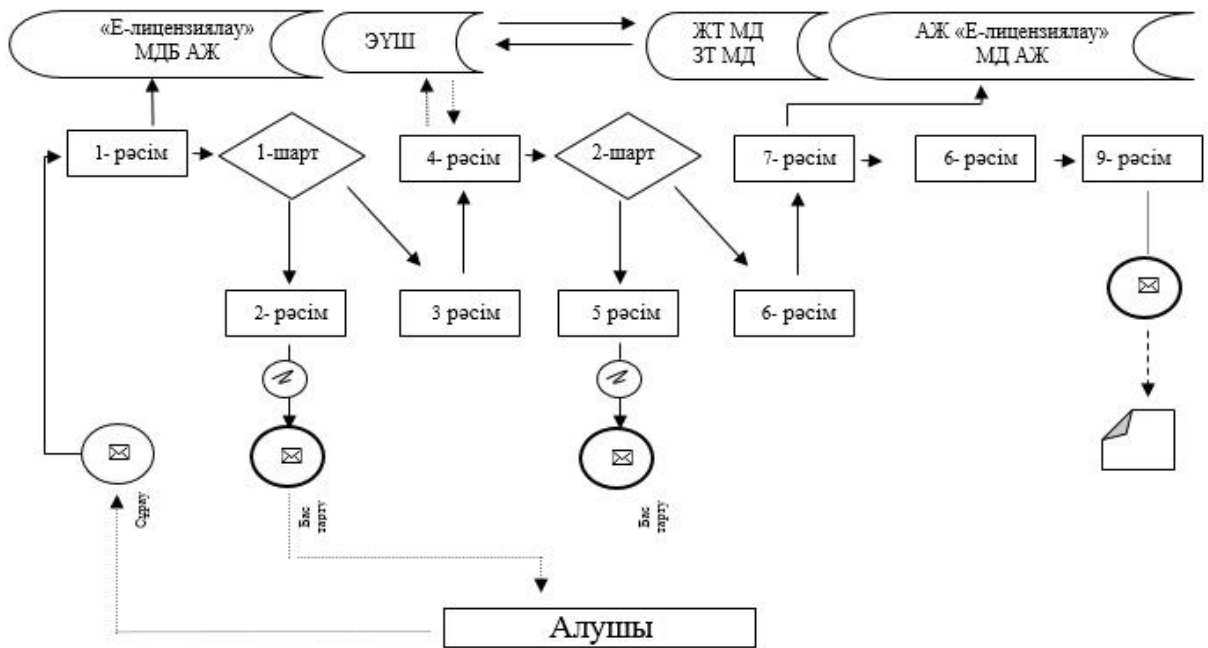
«Е-лицензиялау» МДБ АЖ

ЭҮШ

ЖТ МД
ЗТ МД

АЖ «Е-лицензиялау» МД АЖ

1- рәсім

1-шарт

4- рәсім

2-шарт

7- рәсім

6- рәсім

9- рәсім

2- рәсім

3 рәсім

5 рәсім

6- рәсім

Сұрау

Бас тарту

Бас тарту

Алушы